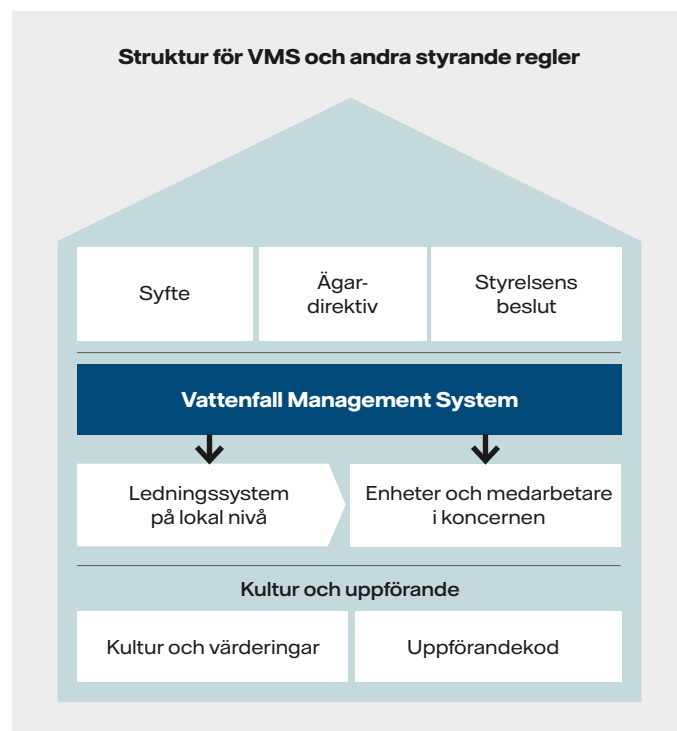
Struktur för VMS och andra styrande regler

Syfte

Ägardirektiv

Styrelsens beslut

Vattenfall Management System

Ledningssystem på lokal nivå

Enheter och medarbetare i koncernen

Kultur och uppförande

Kultur och värderingar

Uppförandekod